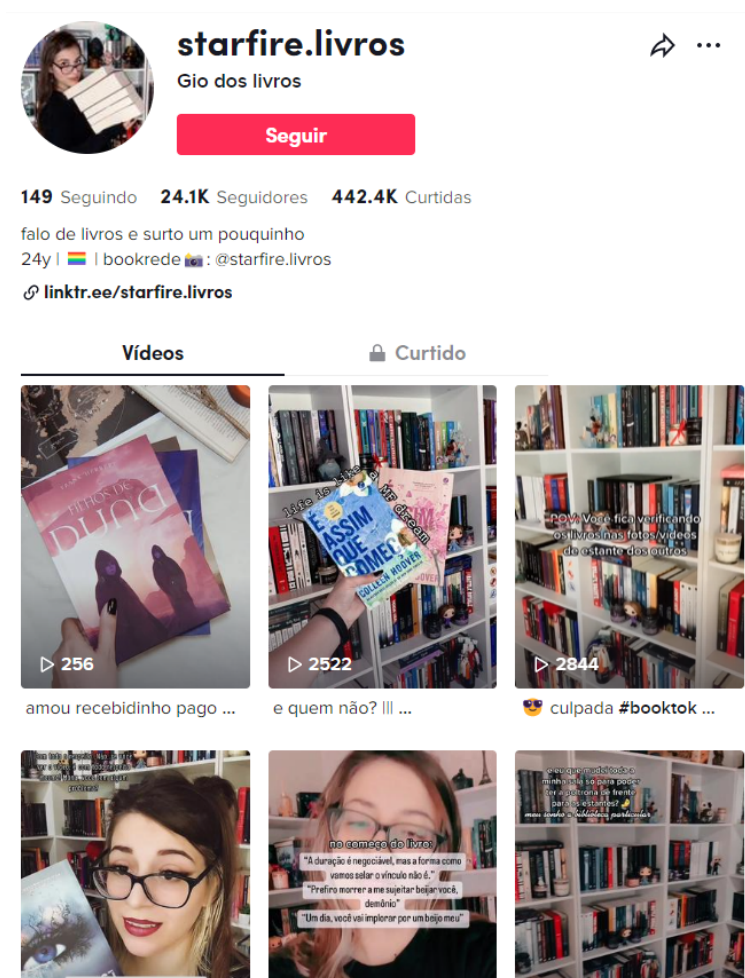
starfire.livros
Gio dos livros
Seguir

149 Seguindo 24.1K Seguidores 442.4K Curtidas

falo de livros e surto um pouquinho
24y | 🏳️‍🌈 | bookrede 📸: @starfire.livros
linktr.ee/starfire.livros

Vídeos
Curtido

FILHOS DE DUNA
256
amou recebidinho pago ...

life is like a dream
É ASSIM QUE COMEÇA
COLLEEN HOOVER
2522
e quem não? ||| ...

POV: Você fica verificando os livros nas fotos/vídeos de estante dos outros
2844
😎 culpada #booktok ...

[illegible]

no começo do livro:
"A duração é negociável, mas a forma como vamos selar o vínculo não é."
"Prefiro morrer a me sujeitar beijar você, demônio"
"Um dia, você vai implorar por um beijo meu"

eu que mudei toda a minha sala só para poder ter a poltrona de frente para as estantes? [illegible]
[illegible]